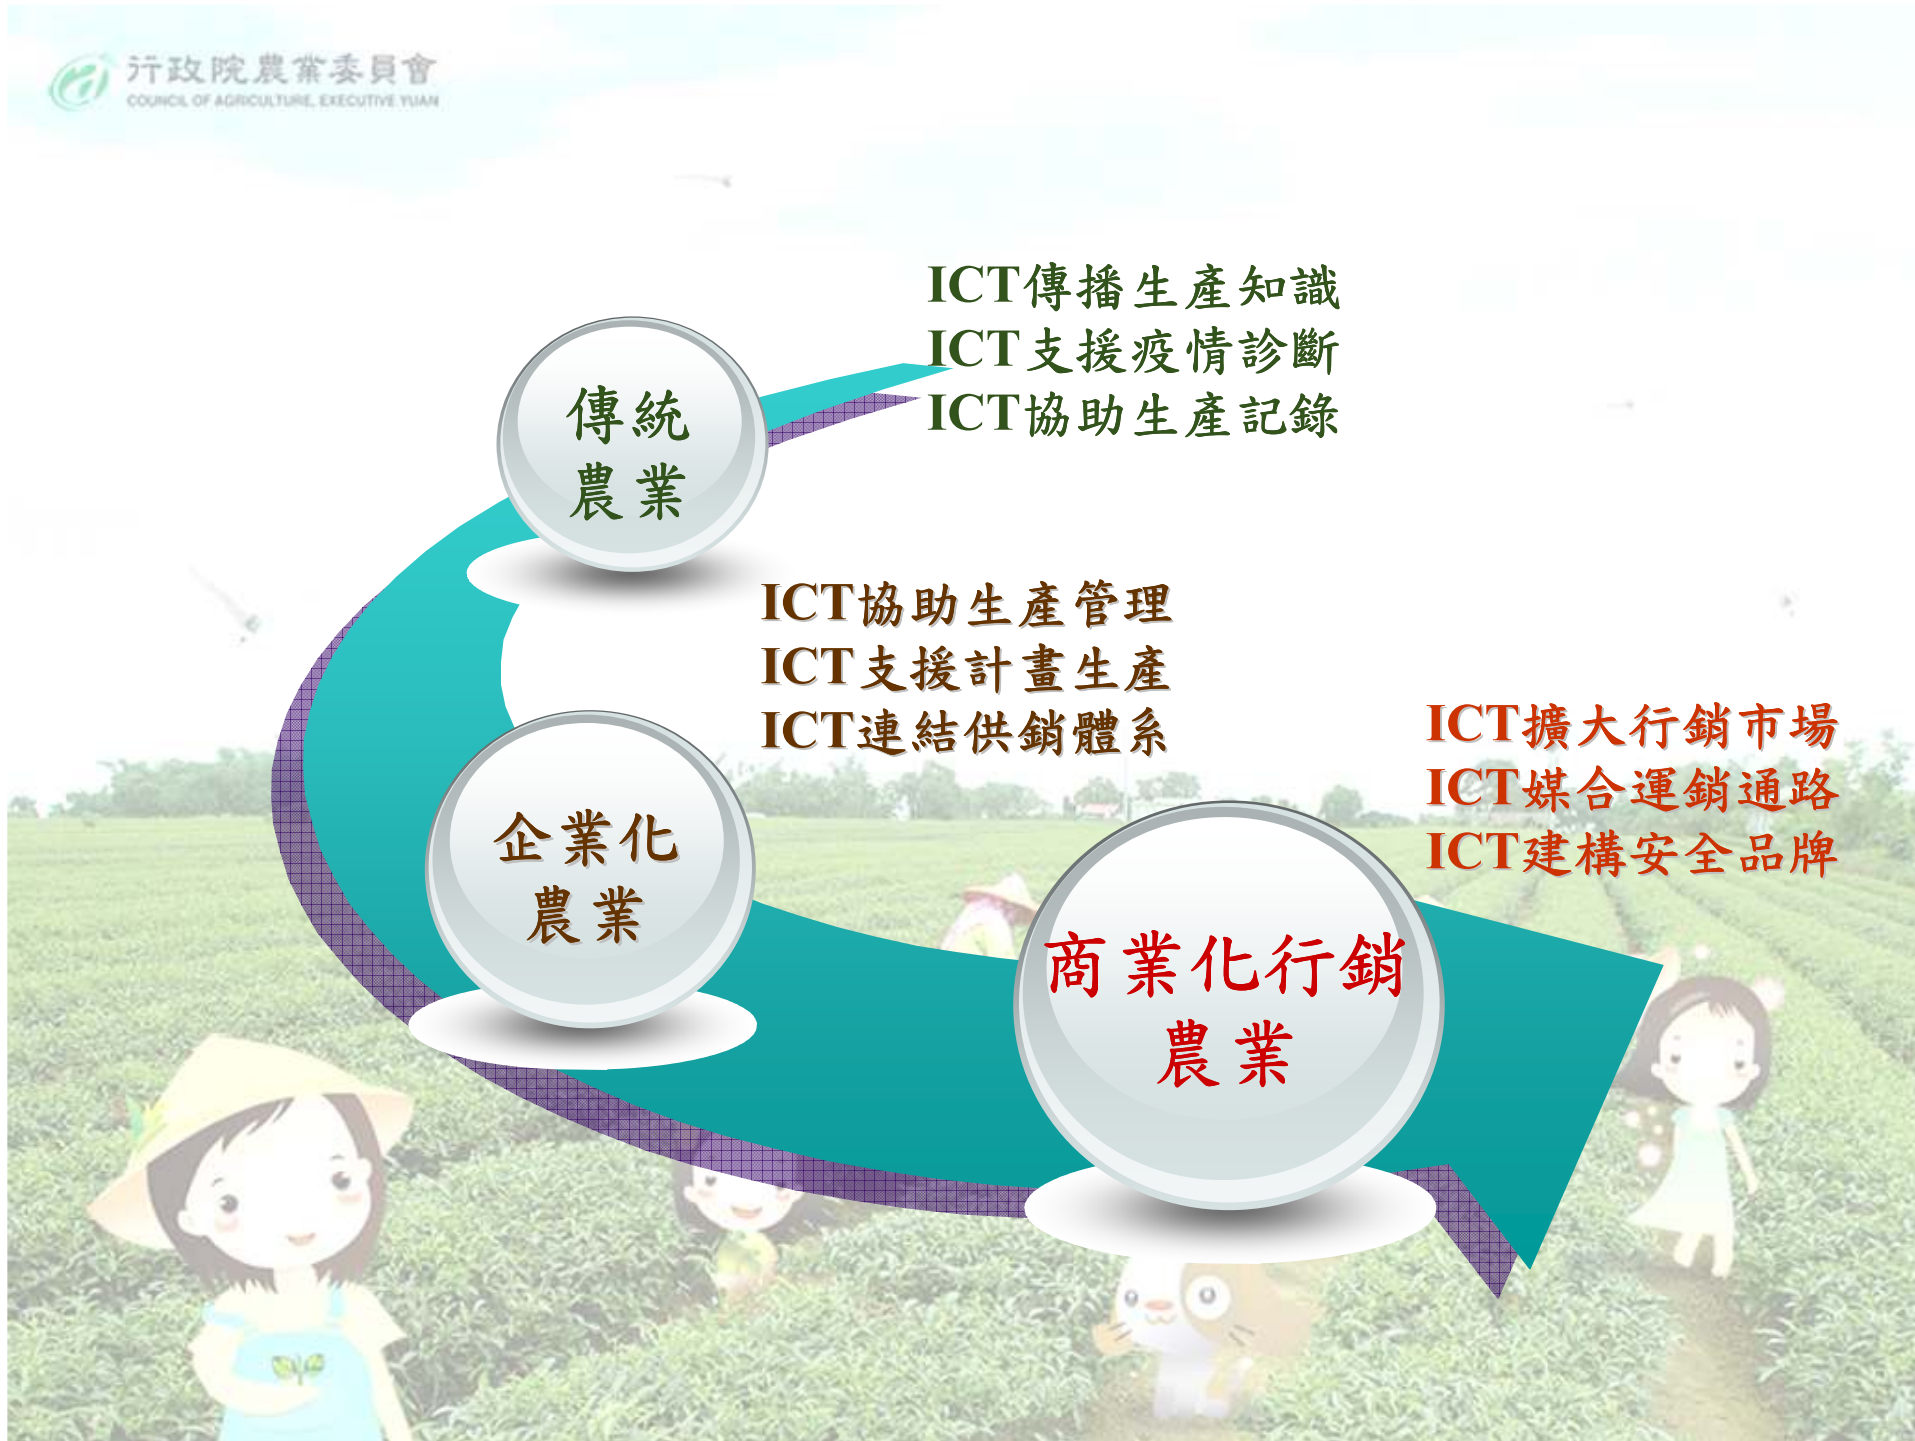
行政院農業委員會
COUNCIL OF AGRICULTURE, EXECUTIVE YUAN

ICT傳播生產知識
ICT支援疫情診斷
ICT協助生產記錄

傳統
農業

ICT協助生產管理
ICT支援計畫生產
ICT連結供銷體系

企業化
農業

ICT擴大行銷市場
ICT媒合運銷通路
ICT建構安全品牌

商業化行銷
農業